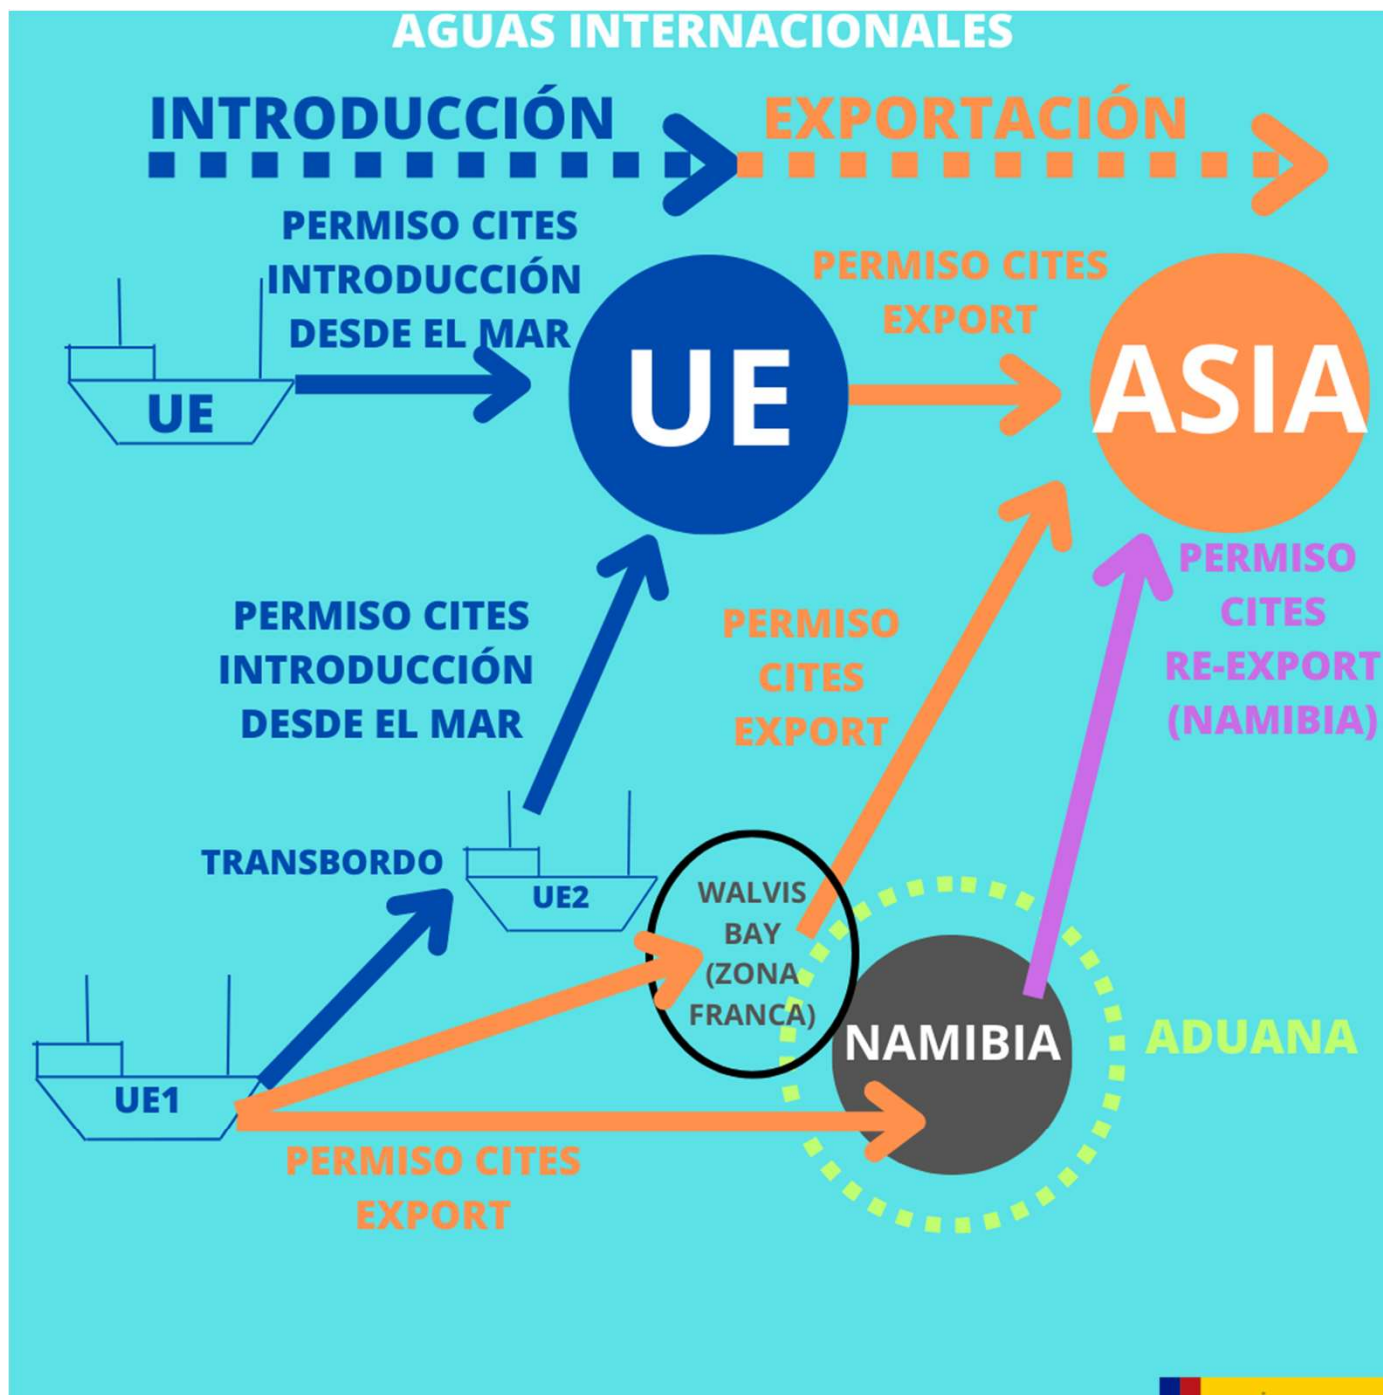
AGUAS INTERNACIONALES

INTRODUCCIÓN

EXPORTACIÓN

PERMISO CITES INTRODUCCIÓN DESDE EL MAR

UE

UE

PERMISO CITES EXPORT

ASIA

PERMISO CITES INTRODUCCIÓN DESDE EL MAR

PERMISO CITES EXPORT

PERMISO CITES RE-EXPORT (NAMIBIA)

TRANSBORDO

UE2

WALVIS BAY (ZONA FRANCA)

NAMIBIA

ADUANA

UE1

PERMISO CITES EXPORT